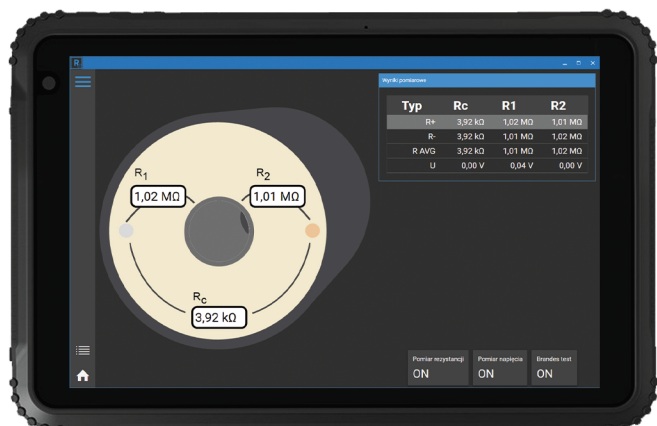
R

Wyniki pomiarowe

| Typ | Rc | R1 | R2 |
|---|---|---|---|
| R+ | 3,92 kΩ | 1,02 MΩ | 1,01 MΩ |
| R- | 3,92 kΩ | 1,01 MΩ | 1,02 MΩ |
| R AVG | 3,92 kΩ | 1,01 MΩ | 1,02 MΩ |
| U | 0,00 V | 0,04 V | 0,00 V |

$R_1$
1,02 MΩ
$R_2$
1,01 MΩ
$R_c$
3,92 kΩ

Pomiar rezystancji
ON
Pomiar napięcia
ON
Brendes text
ON